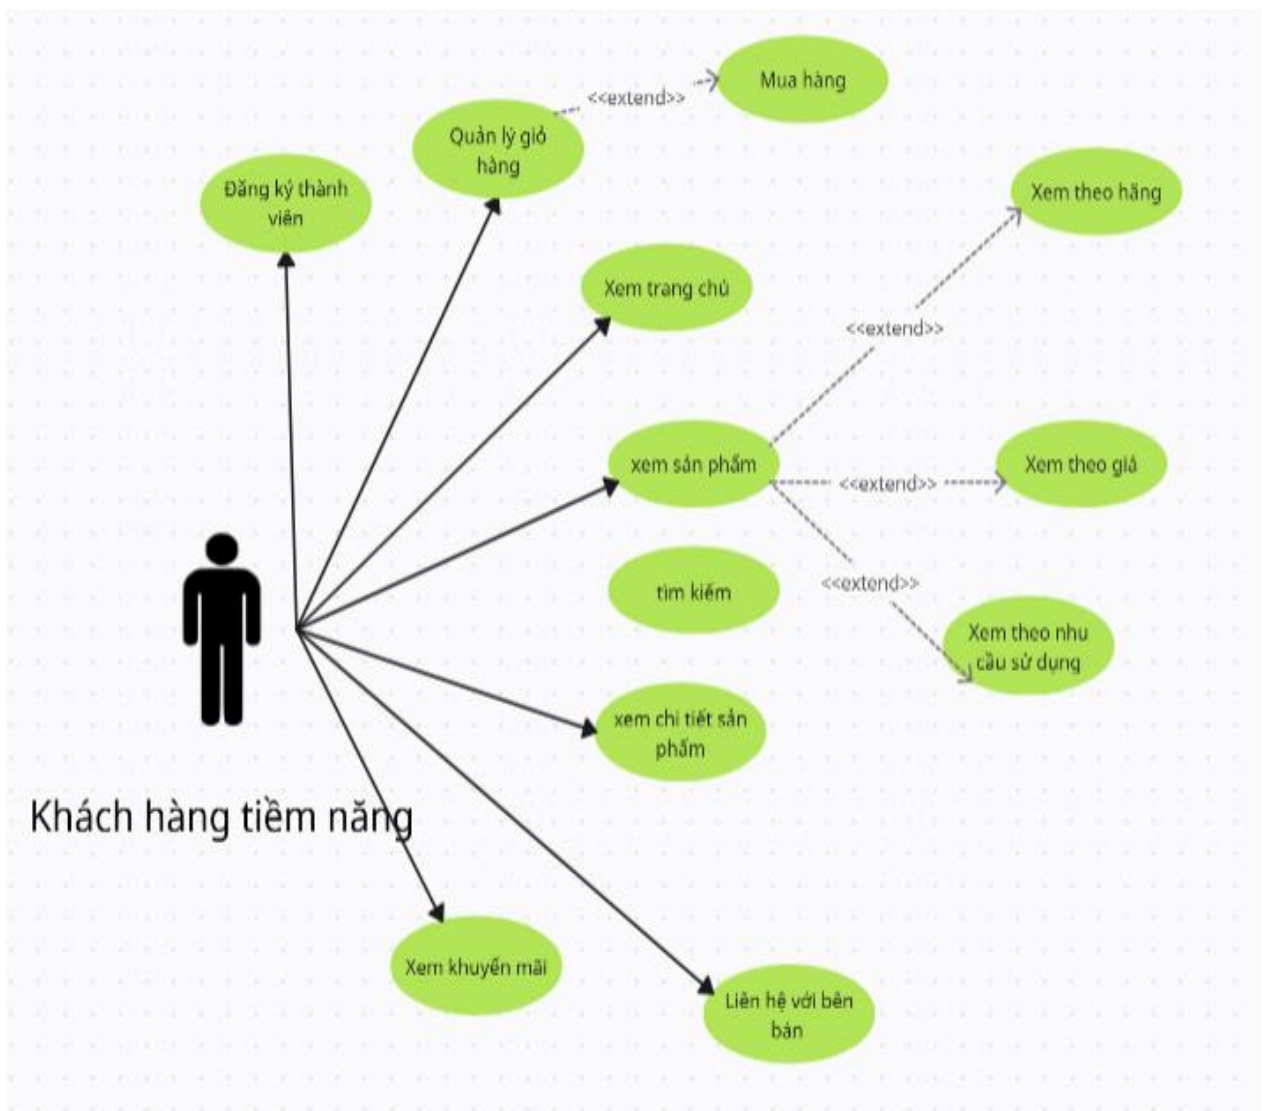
Mua hàng

<<extend>>

Quản lý giỏ hàng

Đăng ký thành viên

Xem theo hãng

Xem trang chủ

<<extend>>

xem sản phẩm

<<extend>>

Xem theo giá

tìm kiếm

<<extend>>

Xem theo nhu cầu sử dụng

xem chi tiết sản phẩm

Khách hàng tiềm năng

Xem khuyến mãi

Liên hệ với bên bán